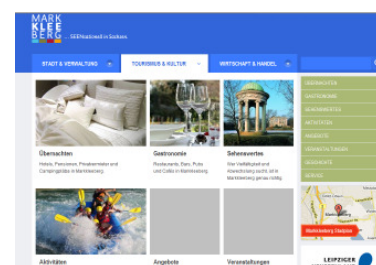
MARK
KLEE
BERG
SEENsationell in Sachsen.

STADT & VERWALTUNG
TOURISMUS & KULTUR
WIRTSCHAFT & HANDEL

Übernachten
Hotels, Pensionen, Privatvermieter und Campingplätze in Markkleeberg.

Gastronomie
Restaurants, Bars, Pubs und Cafés in Markkleeberg.

Sehenswertes
Vier Vielfältigkeit und Abwechslung sucht, ist in Markkleeberg genau richtig.

Aktivitäten

Angebote

Veranstaltungen

SEHENSWERTES
GASTRONOMIE
SEHENSWERTES
AKTIVITÄTEN
ANGEBOTE
VERANSTALTUNGEN
GESCHICHTE
SERVICE

Markkleeberg, Gästeinfo

LEIPZIGER